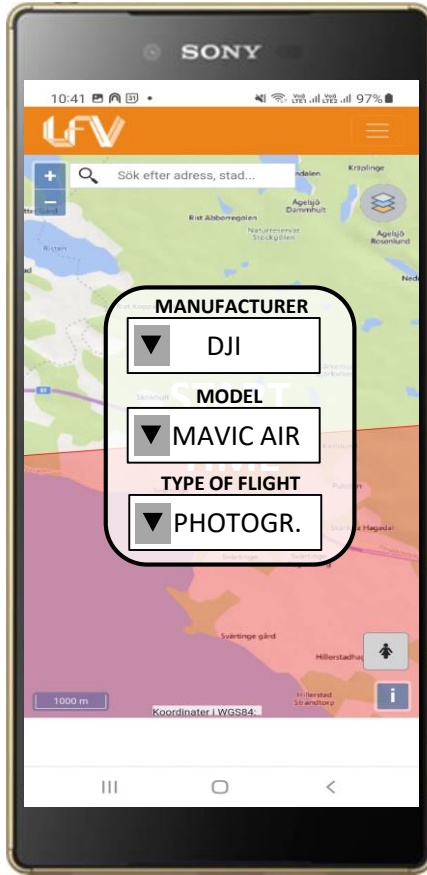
SONY

10:41 • 97%

LFV

+
−
Sök efter adress, stad...

Krälinge
ndalen
Agelsjö Dammhult
Rist Abborregölen
Naturreservat Stockgölen
Agelsjö Rosenlund
Ristan
Nedr

MANUFACTURER
▼ DJI
MODEL
▼ MAVIC AIR
TYPE OF FLIGHT
▼ PHOTOGR.

Skälsjön
Svärtinge gård
Hillerstadhag
Hillerstad Strandtorp

1000 m
Koordinater i WGS84:
i